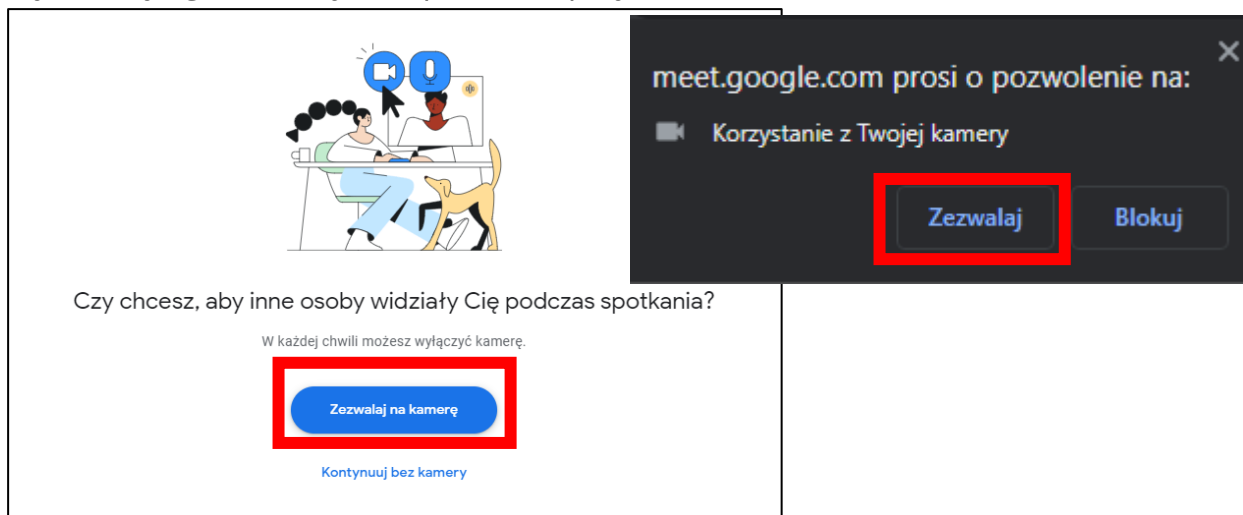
Czy chcesz, aby inne osoby widziały Cię podczas spotkania?

W każdej chwili możesz wyłączyć kamerę.

Zezwalaj na kamerę

Kontynuuj bez kamery

meet.google.com prosi o pozwolenie na:

Korzystanie z Twojej kamery

Zezwalaj

Blokuj